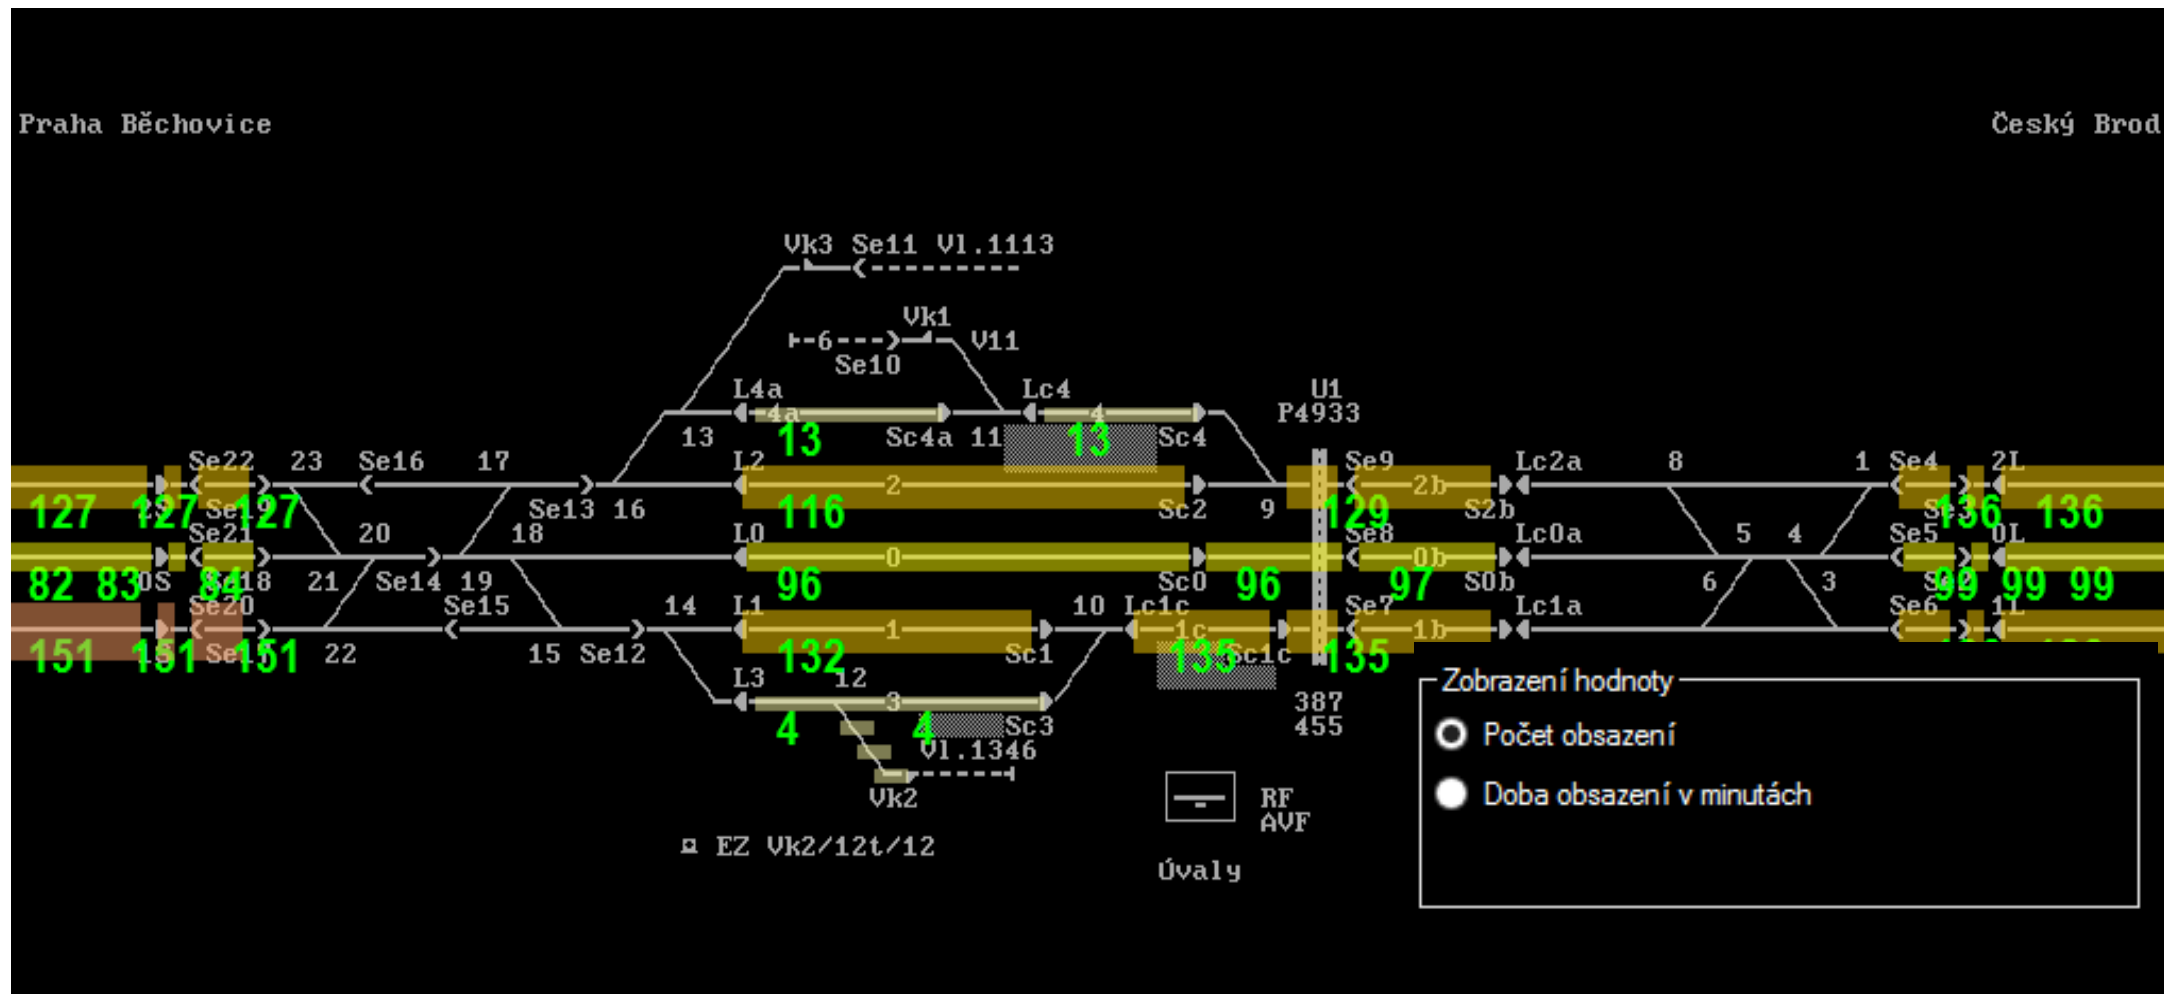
Praha Běchovice

Český Brod

Vk3 Se11 Vl.1113

Vk1

6 V11

Se10

L4a 4a Lc4 4 U1 P4933

13 13 Sc4a 11 13 Sc4

Se22 23 Se16 17 L2 2 Se9 2b Lc2a 8 1 Se4 2L

127 127 Se 127 Se13 16 116 Sc2 9 129 S2b 136 136

Se21 20 18 L0 0 Se8 0b Lc0a 5 4 Se5 0L

82 83 0S 84 18 21 Se14 19 96 Sc0 96 97 S0b 6 3 99 99 99

Se20 Se15 14 L1 10 Lc1c Se7 1b Lc1a Se6 1L

151 151 Se 151 22 15 Se12 1 132 Sc1 1c 135 Sc1c 135

L3 12

3

4 4 Sc3 387 455

Vl.1346

Vk2

RF AVF

EZ Vk2/12t/12

Úvaly

Zobrazení hodnoty

Počet obsazení

Doba obsazení v minutách